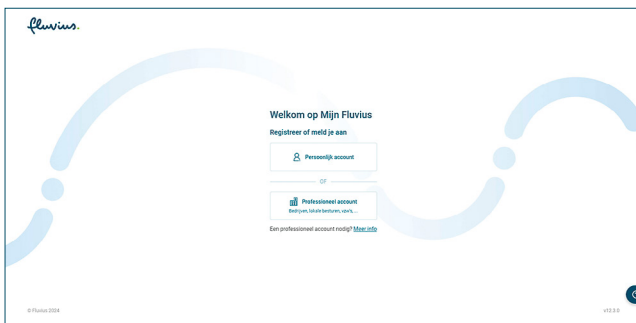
fluvius.

Welkom op Mijn Fluvius

Registreer of meld je aan

Persoonlijk account

OF

Professioneel account
Bedrijven, lokale besturen, vzw's,...

Een professioneel account nodig? Meer info

© Fluvius 2024

v3.5.0